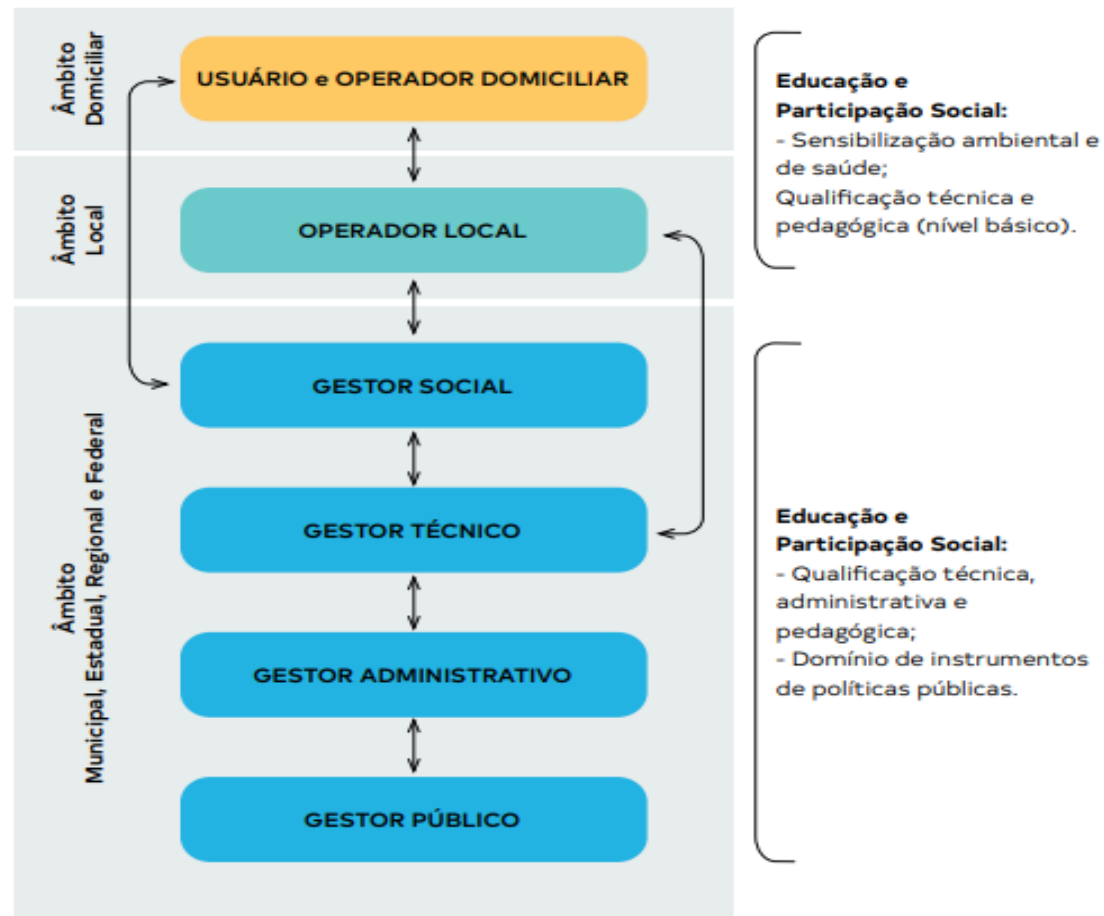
Âmbito Domiciliar

USUÁRIO e OPERADOR DOMICILIAR

Âmbito Local

OPERADOR LOCAL

Âmbito Municipal, Estadual, Regional e Federal

GESTOR SOCIAL

GESTOR TÉCNICO

GESTOR ADMINISTRATIVO

GESTOR PÚBLICO

Educação e Participação Social:
- Sensibilização ambiental e de saúde;
Qualificação técnica e pedagógica (nível básico).

Educação e Participação Social:
- Qualificação técnica, administrativa e pedagógica;
- Domínio de instrumentos de políticas públicas.